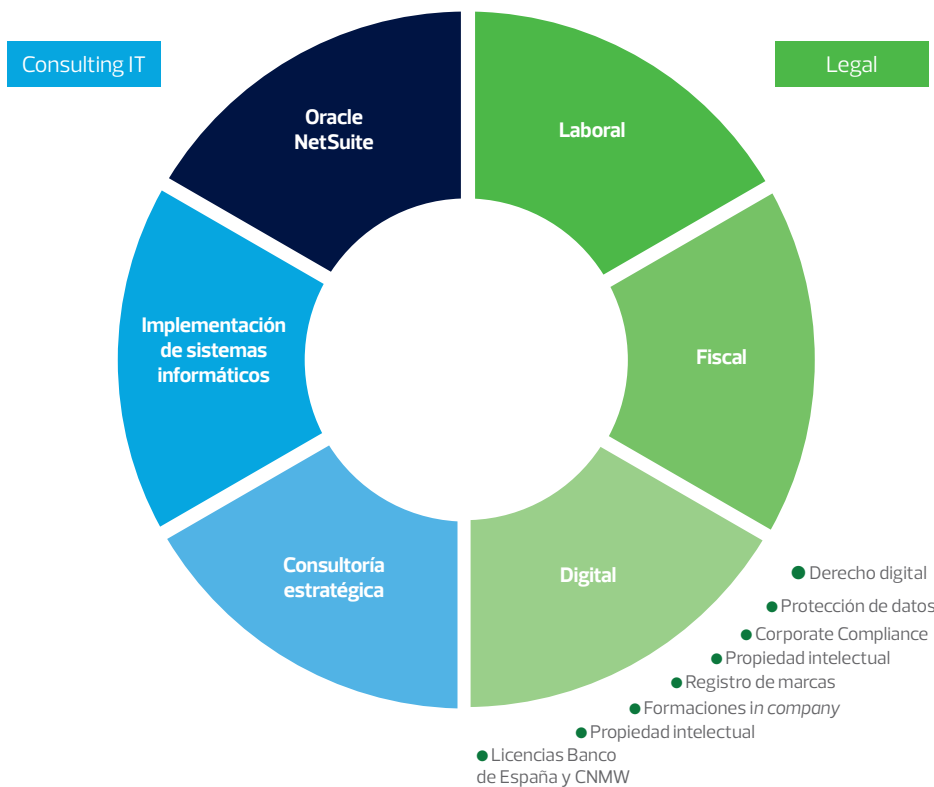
Consulting IT

Legal

Oracle NetSuite

Laboral

Implementación de sistemas informáticos

Fiscal

Consultoría estratégica

Digital

Derecho digital
Protección de datos
Corporate Compliance
Propiedad intelectual
Registro de marcas
Formaciones in company
Propiedad intelectual
Licencias Banco de España y CNMW